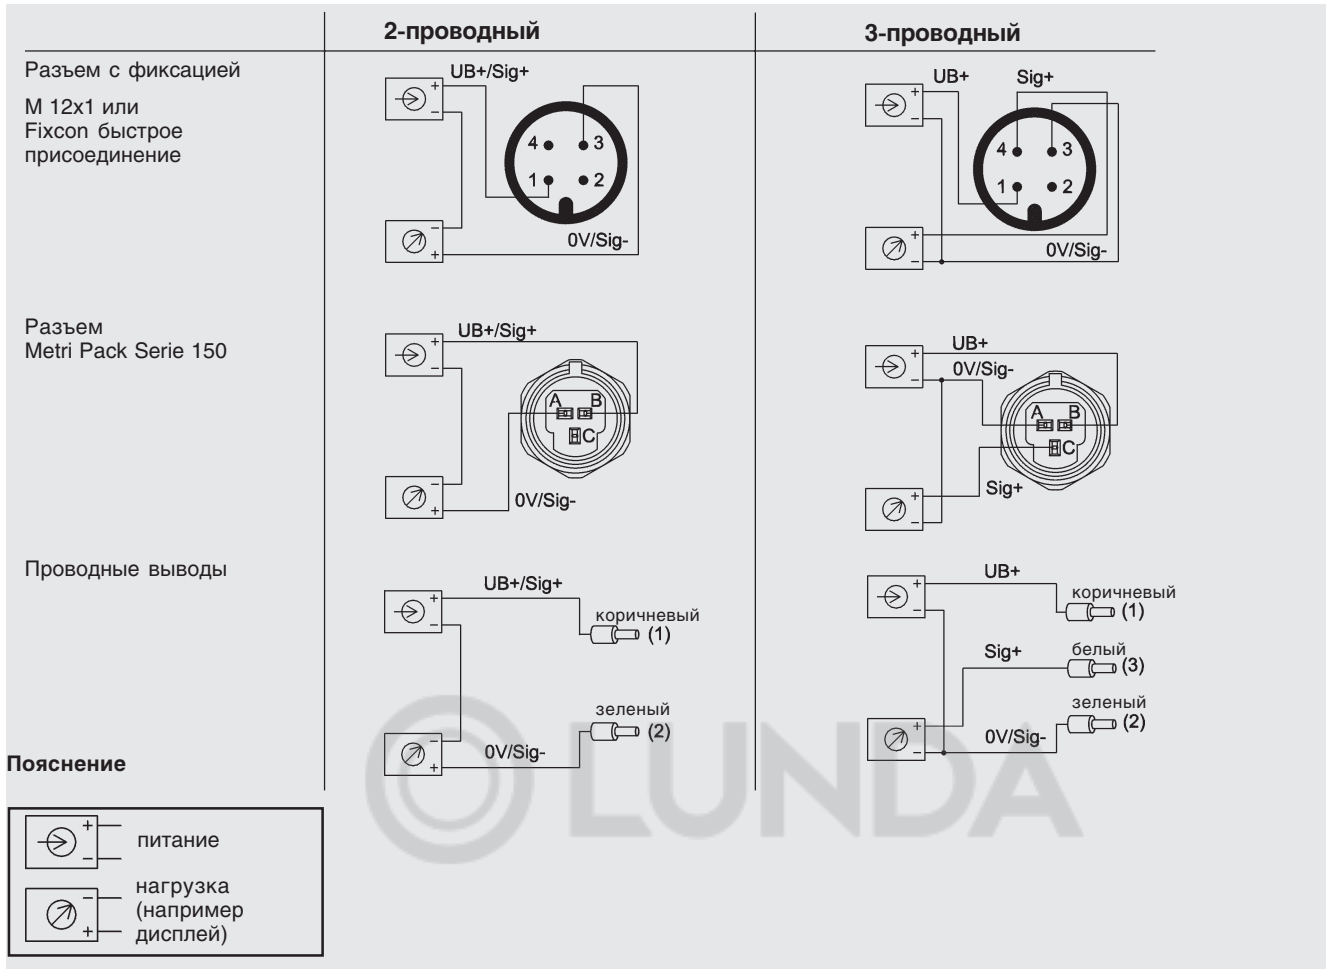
| | 2-проводный | 3-проводный |
|---|---|---|
| Разъем с фиксацией<br>M 12x1 или Fixcon быстрое присоединение | UB+/Sig+ 4 3 1 2 0V/Sig- | UB+ Sig+ 4 3 1 2 0V/Sig- |
| Разъем Metri Pack Serie 150 | UB+/Sig+ A B C 0V/Sig- | UB+ 0V/Sig- A B C Sig+ |
| Проводные выводы | UB+/Sig+ коричневый (1) зеленый (2) 0V/Sig- | UB+ коричневый (1) Sig+ белый (3) зеленый (2) 0V/Sig- |

Пояснение

питание

нагрузка (например дисплей)

LUNDA